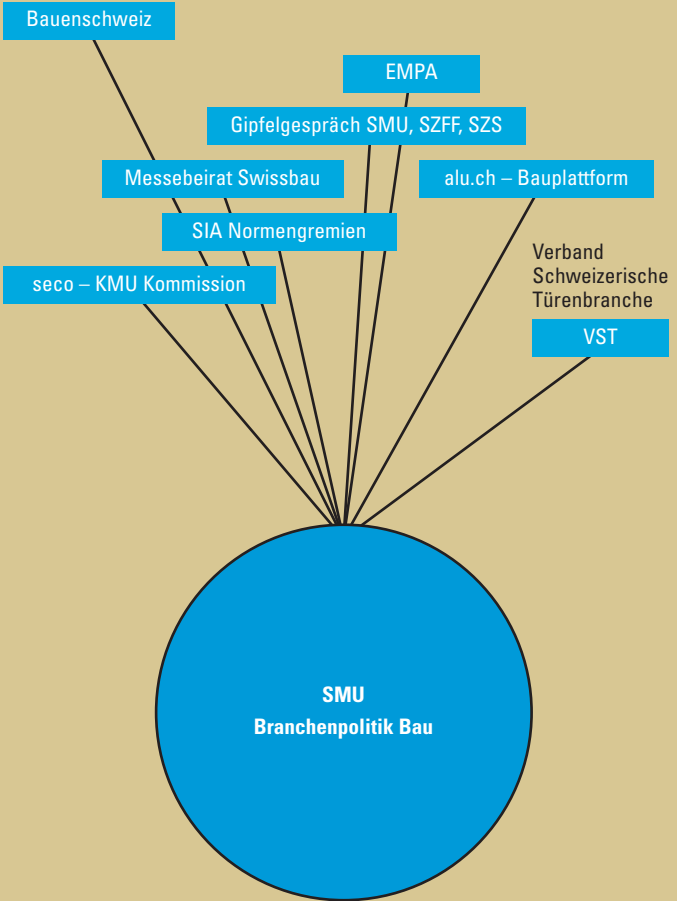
Bauenschweiz

EMPA

Gipfelgespräch SMU, SZFF, SZS

Messebeirat Swissbau

alu.ch – Bauplattform

SIA Normengremien

Verband Schweizerische Türenbranche

seco – KMU Kommission

VST

SMU
Branchenpolitik Bau